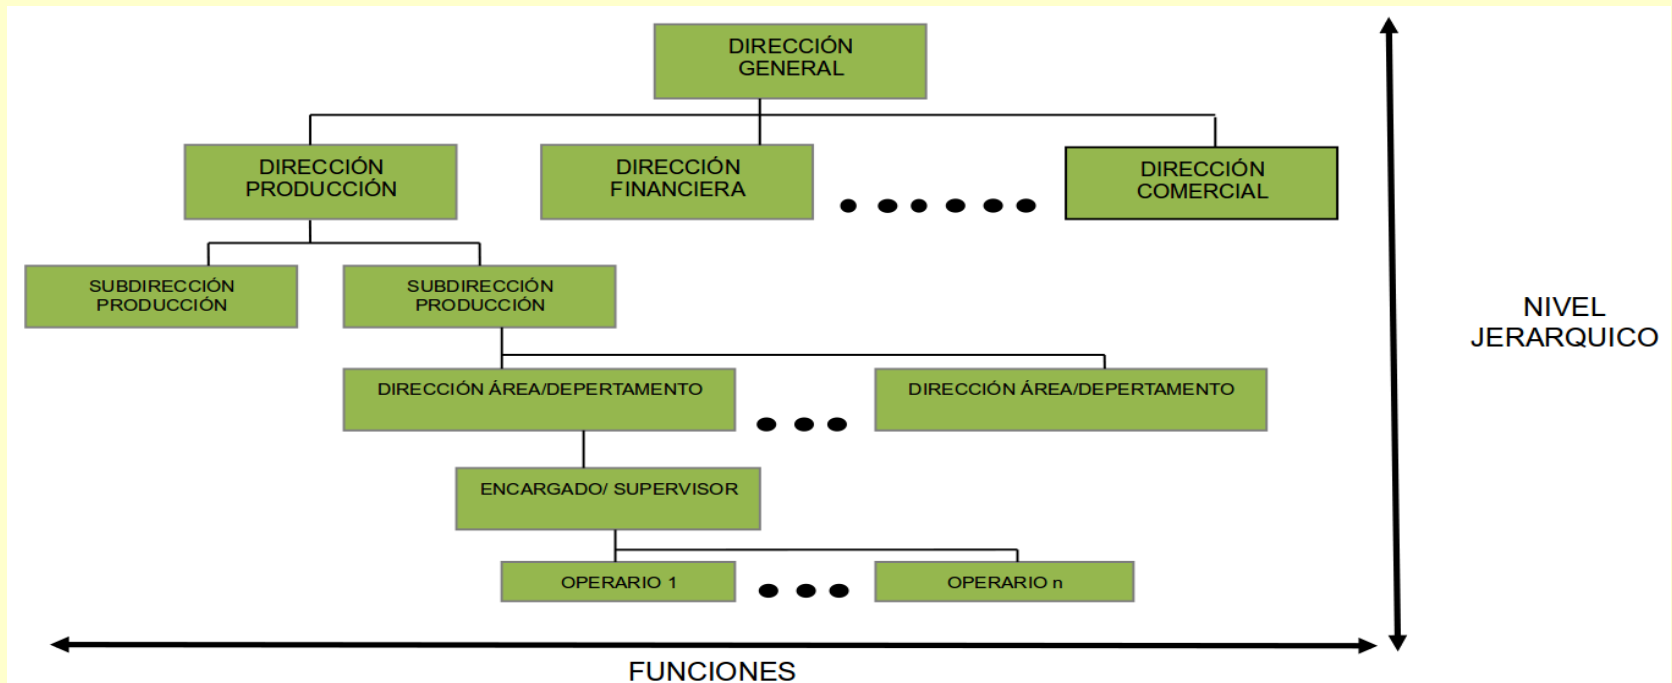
DIRECCIÓN GENERAL

DIRECCIÓN PRODUCCIÓN

DIRECCIÓN FINANCIERA

DIRECCIÓN COMERCIAL

SUBDIRECCIÓN PRODUCCIÓN

SUBDIRECCIÓN PRODUCCIÓN

DIRECCIÓN ÁREA/DEPERTAMENTO

DIRECCIÓN ÁREA/DEPERTAMENTO

ENCARGADO/ SUPERVISOR

OPERARIO 1

OPERARIO n

NIVEL JERARQUICO

FUNCIONES